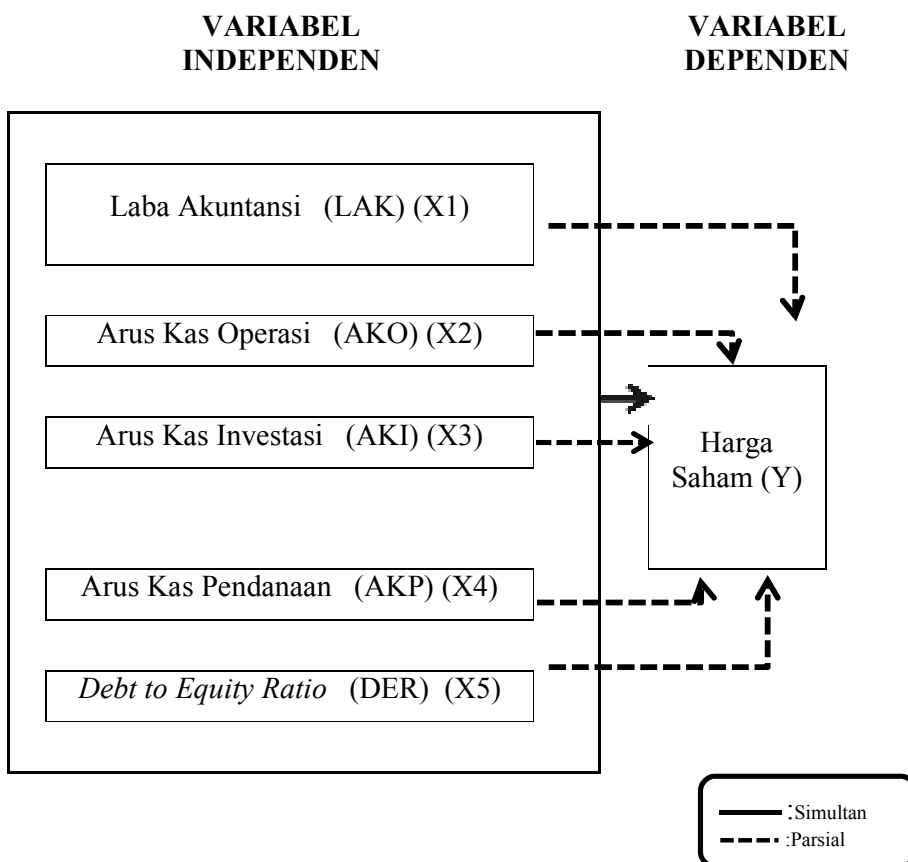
VARIABEL INDEPENDEN

VARIABEL DEPENDEN

Laba Akuntansi (LAK) (X1)

Arus Kas Operasi (AKO) (X2)

Arus Kas Investasi (AKI) (X3)

Arus Kas Pendanaan (AKP) (X4)

*Debt to Equity Ratio* (DER) (X5)

Harga Saham (Y)

:Simultan
:Parsial